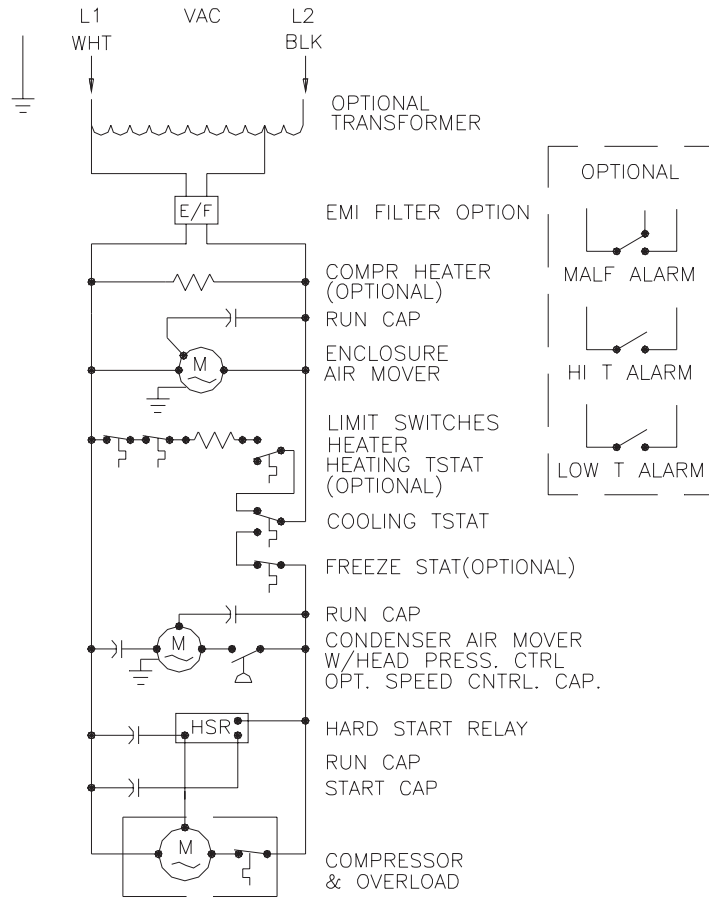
L1
WHT

VAC

L2
BLK

OPTIONAL
TRANSFORMER

E/F

EMI FILTER OPTION

COMPR HEATER
(OPTIONAL)

RUN CAP

M

ENCLOSURE
AIR MOVER

LIMIT SWITCHES
HEATER
HEATING TSTAT
(OPTIONAL)

COOLING TSTAT

FREEZE STAT(OPTIONAL)

RUN CAP

M

CONDENSER AIR MOVER
W/HEAD PRESS. CTRL
OPT. SPEED CNTRL. CAP.

HSR

HARD START RELAY

RUN CAP

START CAP

M

COMPRESSOR
& OVERLOAD

OPTIONAL

MALF ALARM

HI T ALARM

LOW T ALARM